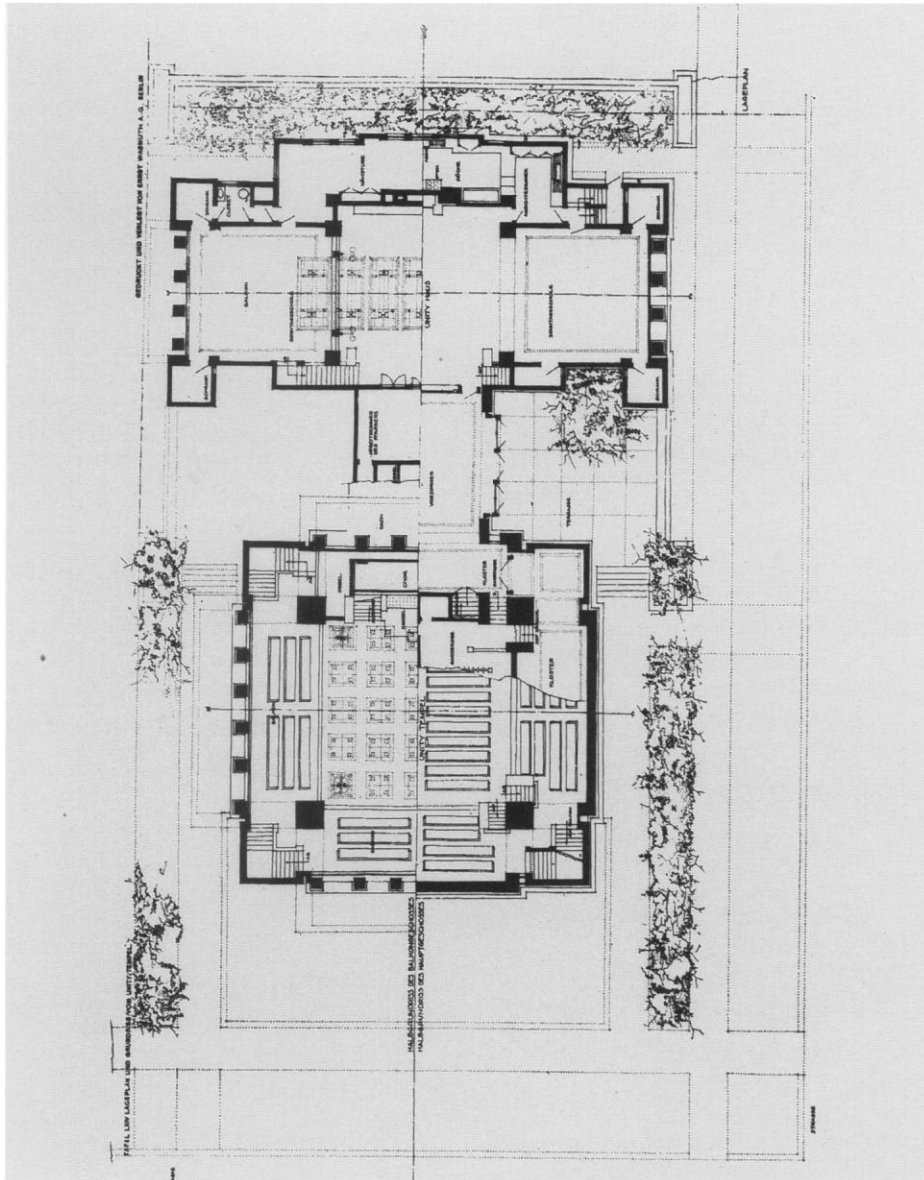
GEDRUCKT UND VERLEGT VON ERNST WASMUTH A.G. BERLIN

LAGEPLAN

UNITY HAUS

SALON

KÜCHE

UNITY TEMPEL

KLOSTER

TERRASSE

STRASSE

TAFEL LXIV LAGEPLAN UND GRUNDRISS VOM UNITY TEMPEL

HALBGRUNDRISS DES BALKONGESCHOSSES
HALBGRUNDRISS DES HAUPTGESCHOSSES